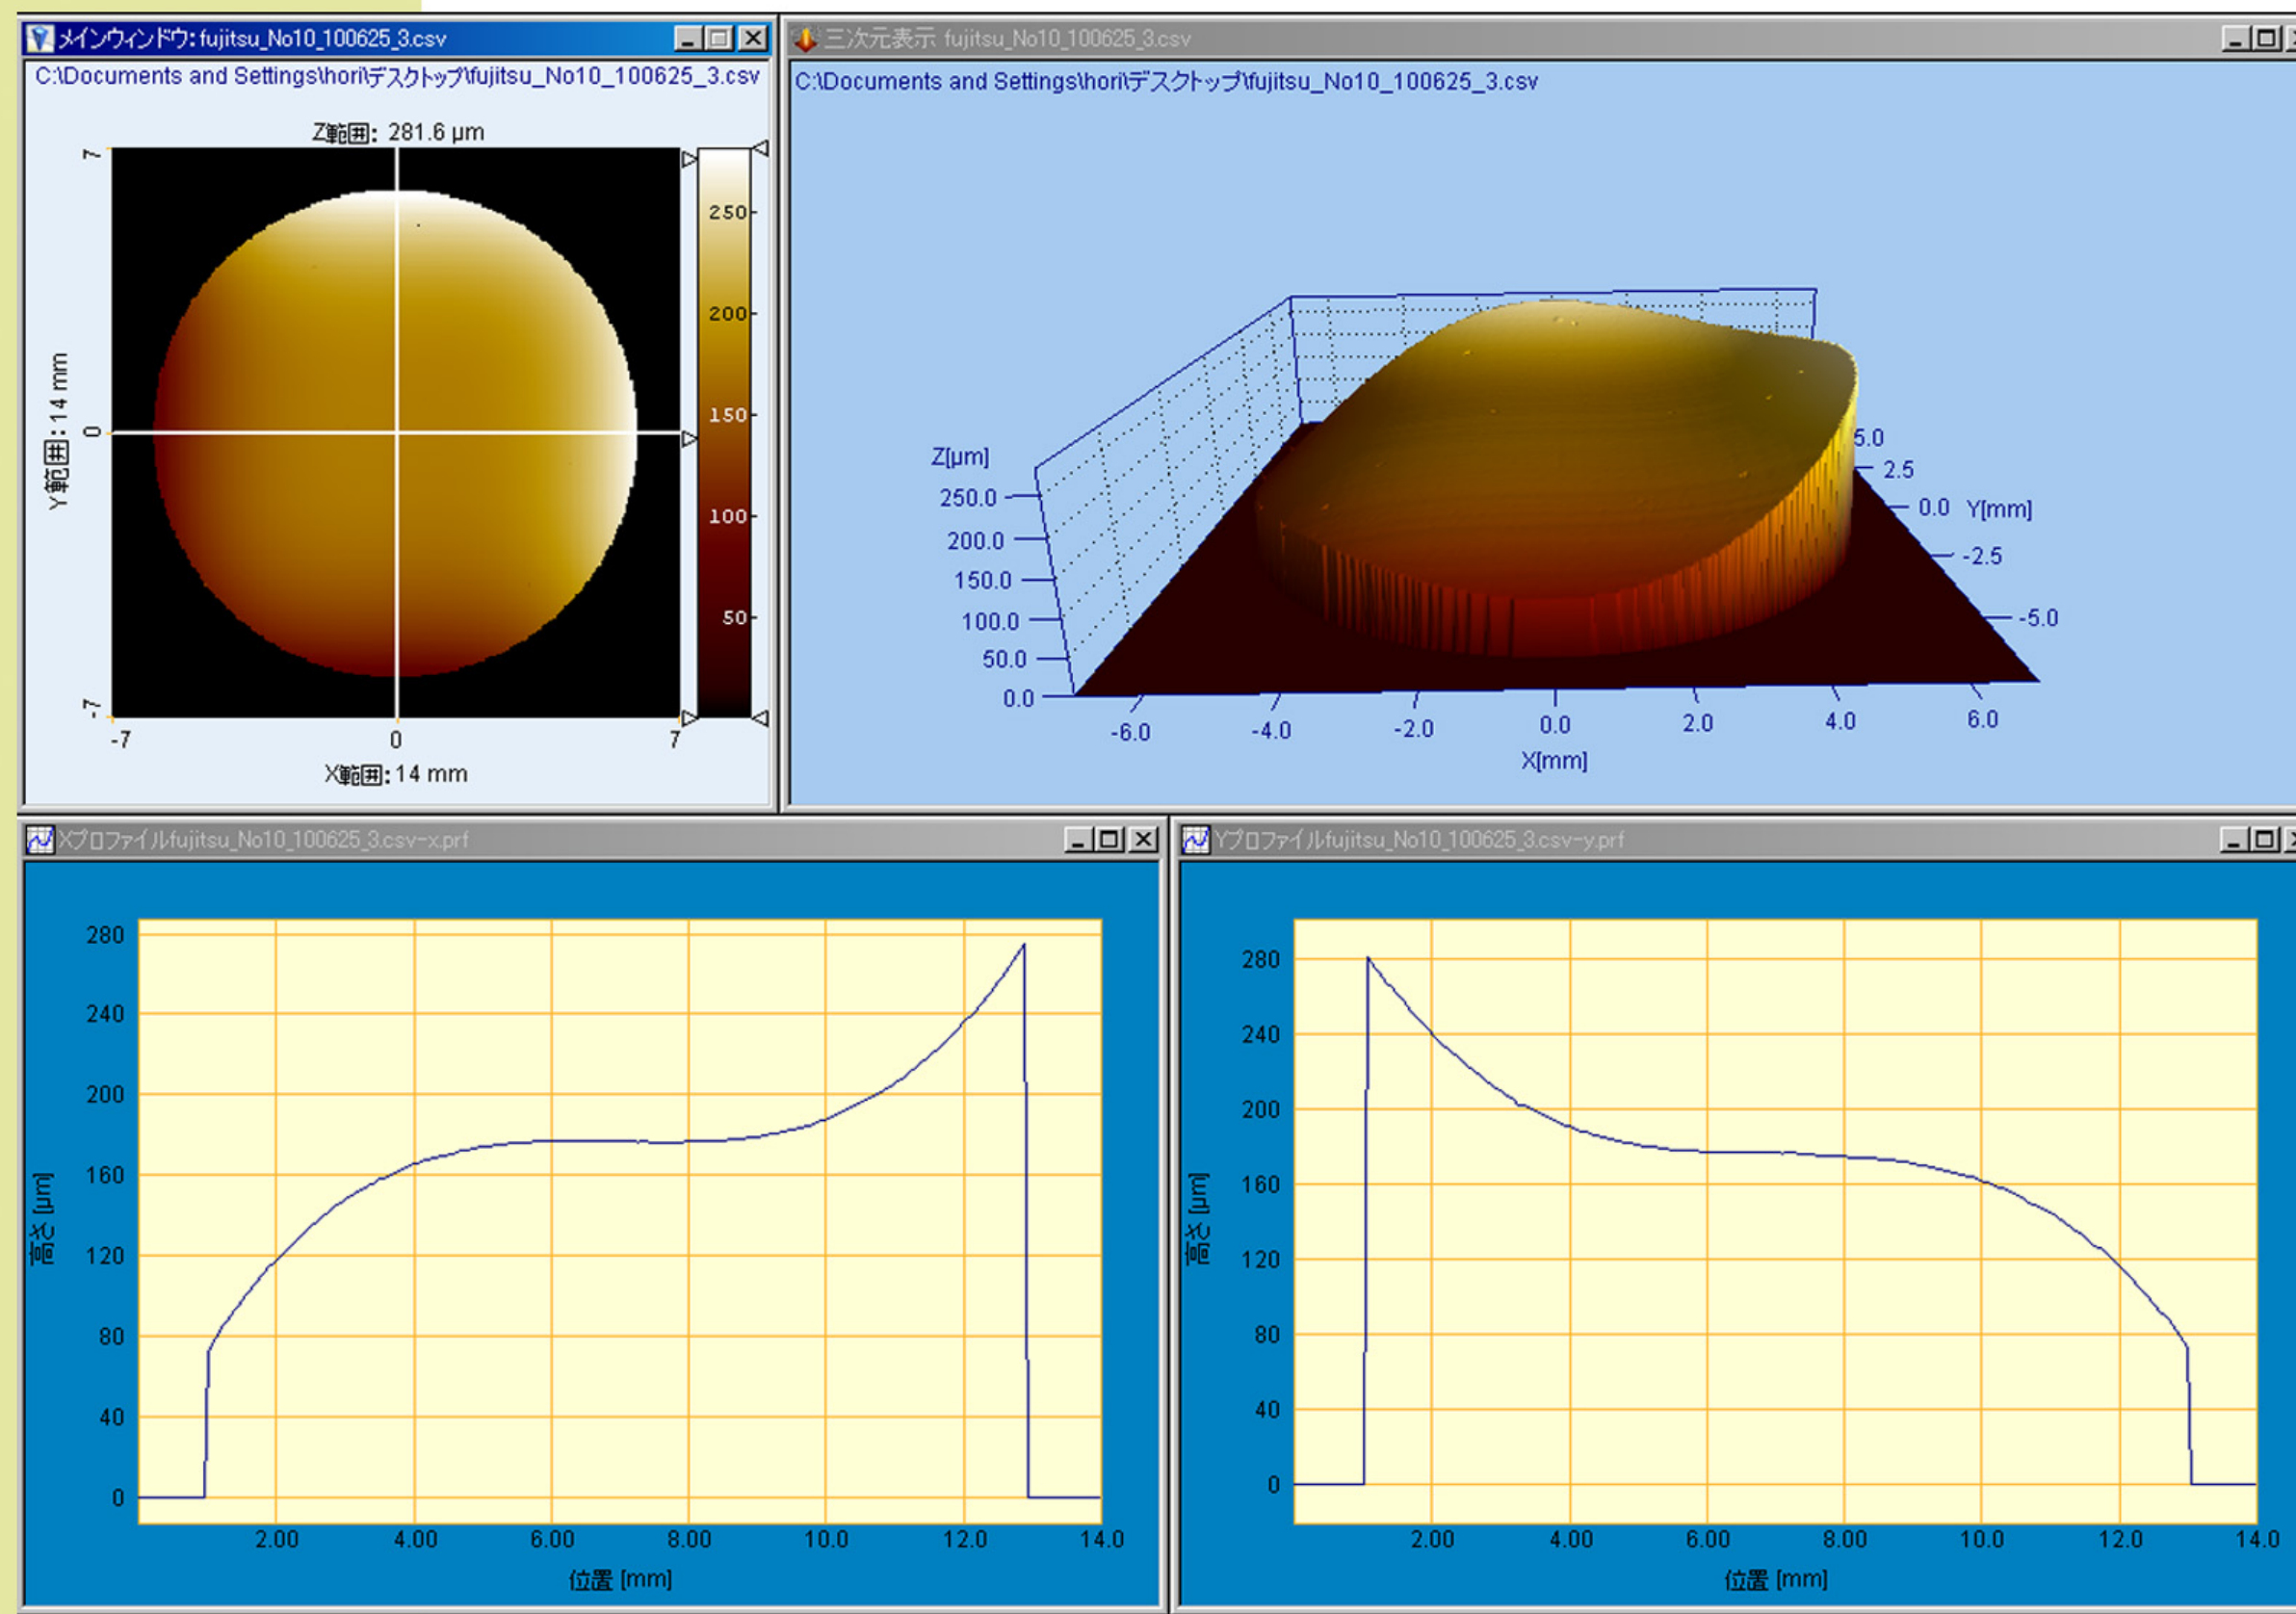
メインウィンドウ: fujitsu_No10_100625_3.csv

C:\Documents and Settings\hori\デスクトップ\fujitsu_No10_100625_3.csv

Z範囲: 281.6 μm

7
0
-7
Y範囲: 14 mm
-7
0
7
X範囲: 14 mm

250
200
150
100
50

三次元表示 fujitsu_No10_100625_3.csv

C:\Documents and Settings\hori\デスクトップ\fujitsu_No10_100625_3.csv

Z[μm]
250.0
200.0
150.0
100.0
50.0
0.0
-6.0
-4.0
-2.0
0.0
2.0
4.0
6.0
X[mm]
5.0
2.5
0.0
Y[mm]
-2.5
-5.0

Xプロファイルfujitsu_No10_100625_3.csv-x.prf

280
240
200
160
120
80
40
0
高さ [μm]
2.00
4.00
6.00
8.00
10.0
12.0
14.0
位置 [mm]

Yプロファイルfujitsu_No10_100625_3.csv-y.prf

280
240
200
160
120
80
40
0
高さ [μm]
2.00
4.00
6.00
8.00
10.0
12.0
14.0
位置 [mm]